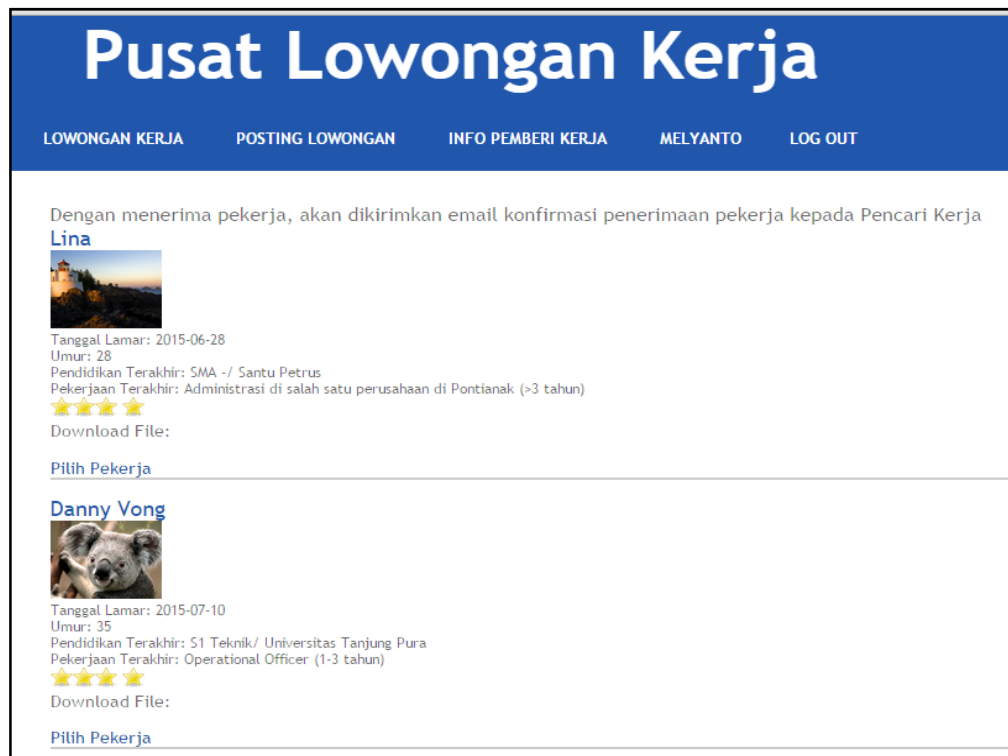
Pusat Lowongan Kerja

LOWONGAN KERJA POSTING LOWONGAN INFO PEMBERI KERJA MELYANTO LOG OUT

Dengan menerima pekerja, akan dikirimkan email konfirmasi penerimaan pekerja kepada Pencari Kerja

Lina

Tanggal Lamar: 2015-06-28
Umur: 28
Pendidikan Terakhir: SMA -/ Santu Petrus
Pekerjaan Terakhir: Administrasi di salah satu perusahaan di Pontianak (>3 tahun)

Download File:

Pilih Pekerja

Danny Vong

Tanggal Lamar: 2015-07-10
Umur: 35
Pendidikan Terakhir: S1 Teknik/ Universitas Tanjung Pura
Pekerjaan Terakhir: Operational Officer (1-3 tahun)

Download File:

Pilih Pekerja